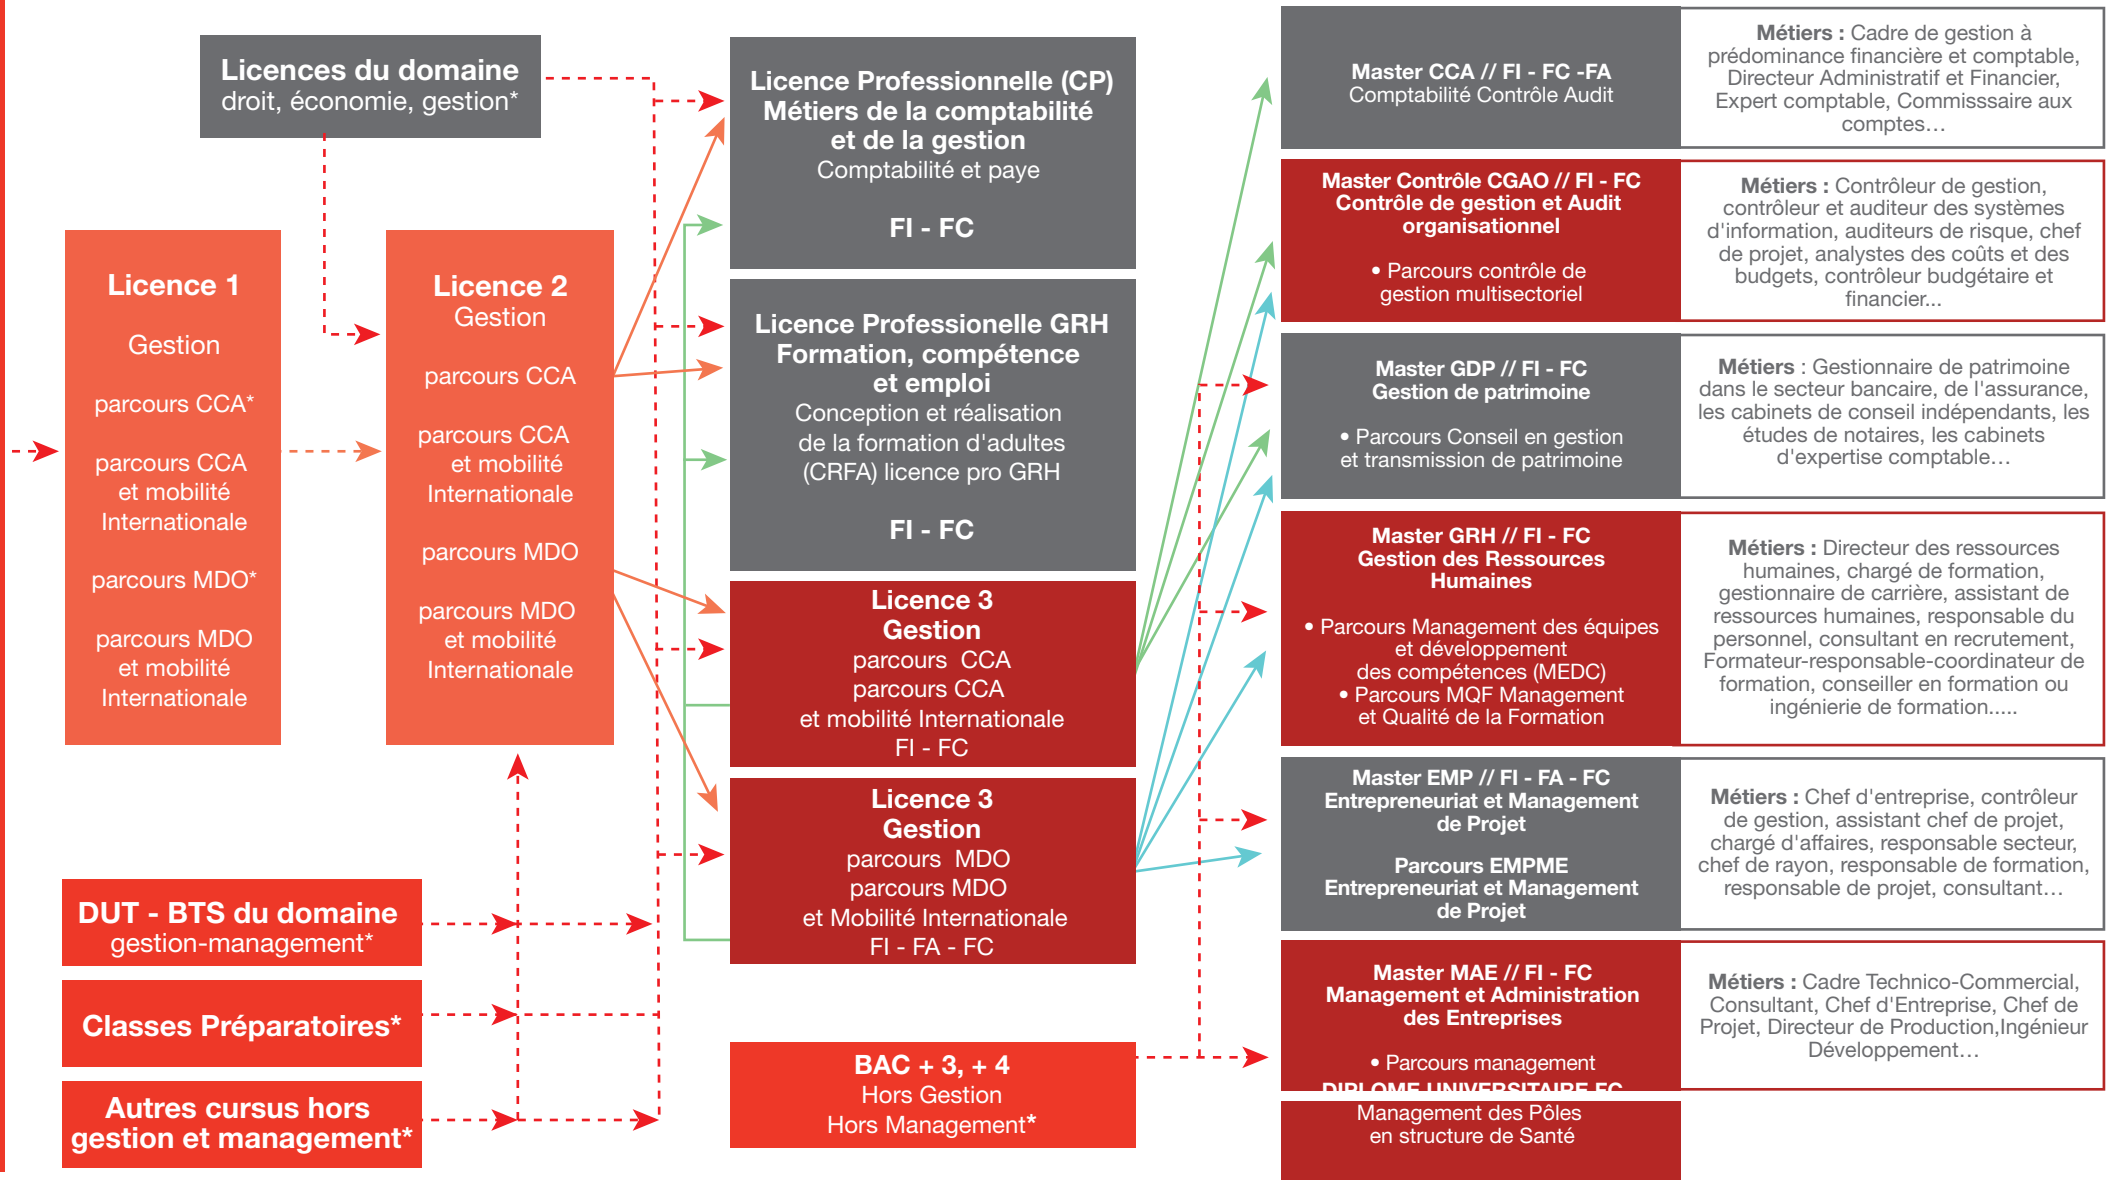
Licences du domaine
droit, économie, gestion*

Licence 1
Gestion
parcours CCA*
parcours CCA et mobilité Internationale
parcours MDO*
parcours MDO et mobilité Internationale

Licence 2
Gestion
parcours CCA
parcours CCA et mobilité Internationale
parcours MDO
parcours MDO et mobilité Internationale

DUT - BTS du domaine
gestion-management*

Classes Préparatoires*

Autres cursus hors gestion et management*

Licence Professionnelle (CP)
Métiers de la comptabilité et de la gestion
Comptabilité et paye
FI - FC

Licence Professionnelle GRH
Formation, compétence et emploi
Conception et réalisation de la formation d'adultes (CRFA) licence pro GRH
FI - FC

Licence 3
Gestion
parcours CCA
parcours CCA et mobilité Internationale
FI - FC

Licence 3
Gestion
parcours MDO
parcours MDO et Mobilité Internationale
FI - FA - FC

BAC + 3, + 4
Hors Gestion
Hors Management*

Master CCA // FI - FC -FA
Comptabilité Contrôle Audit

Métiers : Cadre de gestion à prédominance financière et comptable, Directeur Administratif et Financier, Expert comptable, Commisssaire aux comptes…

Master Contrôle CGAO // FI - FC
Contrôle de gestion et Audit organisationnel
• Parcours contrôle de gestion multisectoriel

Métiers : Contrôleur de gestion, contrôleur et auditeur des systèmes d'information, auditeurs de risque, chef de projet, analystes des coûts et des budgets, contrôleur budgétaire et financier...

Master GDP // FI - FC
Gestion de patrimoine
• Parcours Conseil en gestion et transmission de patrimoine

Métiers : Gestionnaire de patrimoine dans le secteur bancaire, de l'assurance, les cabinets de conseil indépendants, les études de notaires, les cabinets d'expertise comptable…

Master GRH // FI - FC
Gestion des Ressources Humaines
• Parcours Management des équipes et développement des compétences (MEDC)
• Parcours MQF Management et Qualité de la Formation

Métiers : Directeur des ressources humaines, chargé de formation, gestionnaire de carrière, assistant de ressources humaines, responsable du personnel, consultant en recrutement, Formateur-responsable-coordinateur de formation, conseiller en formation ou ingénierie de formation.....

Master EMP // FI - FA - FC
Entrepreneuriat et Management de Projet
Parcours EMPME
Entrepreneuriat et Management de Projet

Métiers : Chef d'entreprise, contrôleur de gestion, assistant chef de projet, chargé d'affaires, responsable secteur, chef de rayon, responsable de formation, responsable de projet, consultant…

Master MAE // FI - FC
Management et Administration des Entreprises
• Parcours management
DIPLOME UNIVERSITAIRE FC
Management des Pôles en structure de Santé

Métiers : Cadre Technico-Commercial, Consultant, Chef d'Entreprise, Chef de Projet, Directeur de Production,Ingénieur Développement…